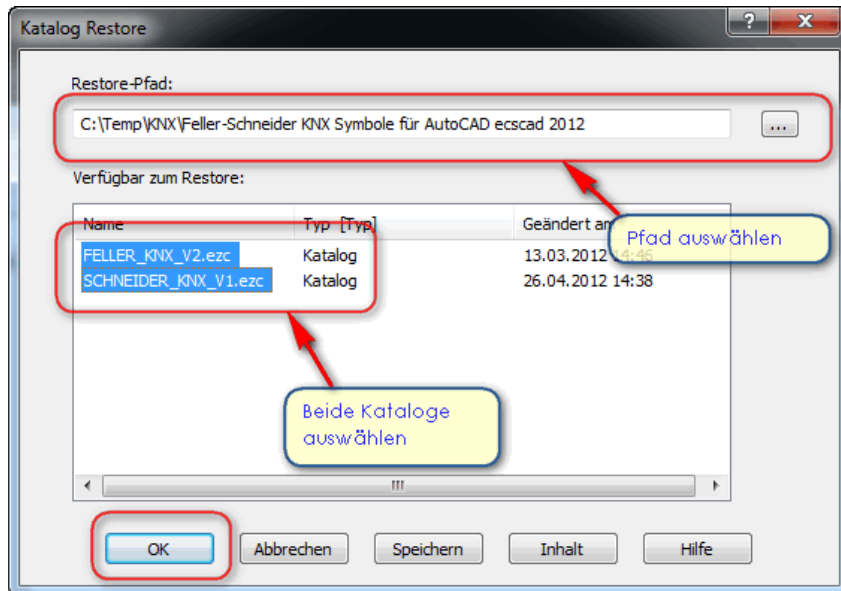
Katalog Restore

?

X

Restore-Pfad:

C:\Temp\KNX\Feller-Schneider KNX Symbole für AutoCAD ecscad 2012

...

Verfügbar zum Restore:

| Name | Typ [Typ] | Geändert am |
|---|---|---|
| FELLER_KNX_V2.ezc | Katalog | 13.03.2012 14:46 |
| SCHNEIDER_KNX_V1.ezc | Katalog | 26.04.2012 14:38 |

Pfad auswählen

Beide Kataloge auswählen

III

OK

Abbrechen

Speichern

Inhalt

Hilfe